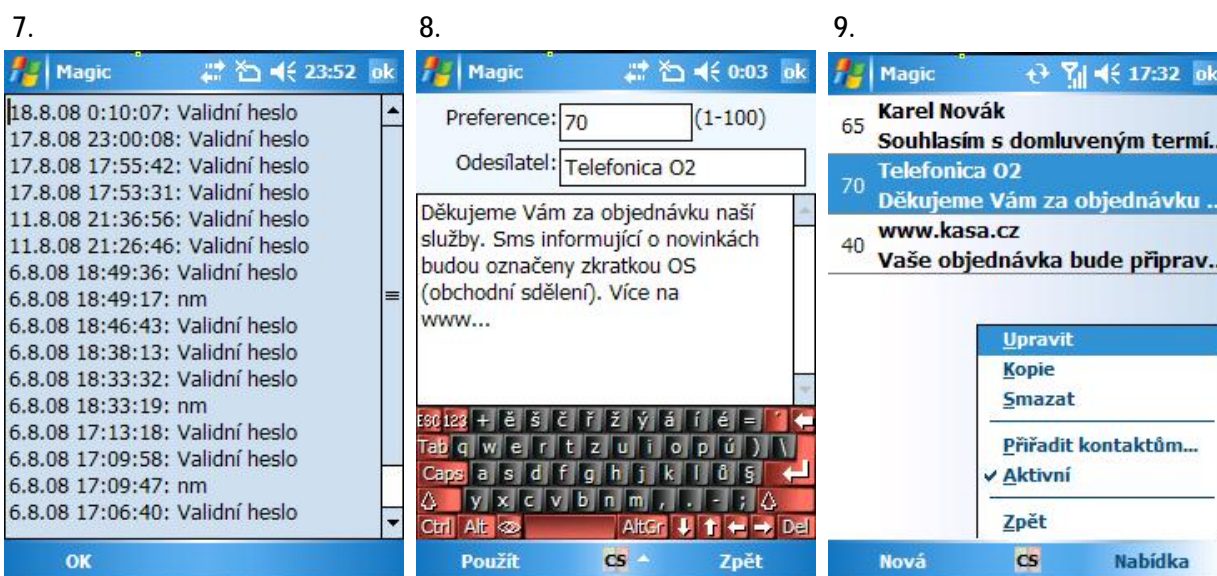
7.

Magic 23:52 ok

18.8.08 0:10:07: Validní heslo
17.8.08 23:00:08: Validní heslo
17.8.08 17:55:42: Validní heslo
17.8.08 17:53:31: Validní heslo
11.8.08 21:36:56: Validní heslo
11.8.08 21:26:46: Validní heslo
6.8.08 18:49:36: Validní heslo
6.8.08 18:49:17: nm
6.8.08 18:46:43: Validní heslo
6.8.08 18:38:13: Validní heslo
6.8.08 18:33:32: Validní heslo
6.8.08 18:33:19: nm
6.8.08 17:13:18: Validní heslo
6.8.08 17:09:58: Validní heslo
6.8.08 17:09:47: nm
6.8.08 17:06:40: Validní heslo

OK

8.

Magic 0:03 ok

Preference: 70 (1-100)

Odesílatel: Telefonica O2

Děkujeme Vám za objednávku naší služby. Sms informující o novinkách budou označeny zkratkou OS (obchodní sdělení). Více na www...

Esc 123 + ě š č ř ž ý á í é =
Tab q w e r t z u i o p ú )
Caps a s d f g h j k l ů §
y x c v b n m , . - ;
Ctrl Alt AltGr Del

Použít cs Zpět

9.

Magic 17:32 ok

65 Karel Novák
Souhlasím s domluveným termí...
70 Telefonica O2
Děkujeme Vám za objednávku ...
40 www.kasa.cz
Vaše objednávka bude připrav...

Upravit
Kopie
Smazat
Přiřadit kontaktům...
✓ Aktivní
Zpět

Nová cs Nabídka